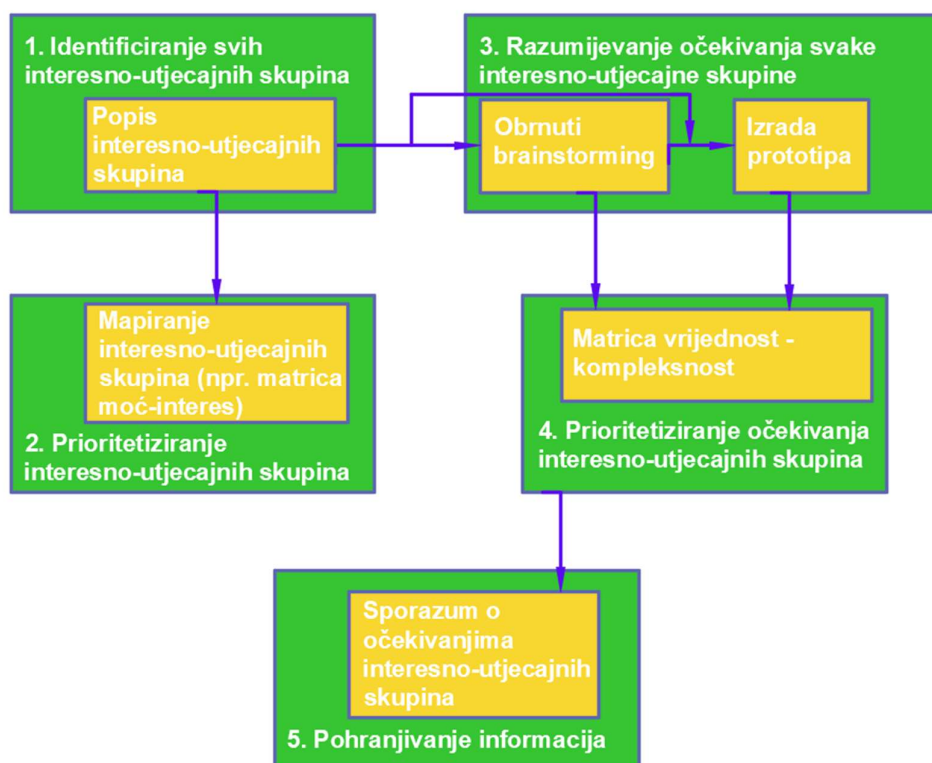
1. Identificiranje svih interesno-utjecajnih skupina

Popis interesno-utjecajnih skupina

3. Razumijevanje očekivanja svake interesno-utjecajne skupine

Obrnuti brainstorming

Izrada prototipa

Mapiranje interesno-utjecajnih skupina (npr. matrica moć-interes)

2. Prioritetiziranje interesno-utjecajnih skupina

Matrica vrijednost - kompleksnost

4. Prioritetiziranje očekivanja interesno-utjecajnih skupina

Sporazum o očekivanjima interesno-utjecajnih skupina

5. Pohranjivanje informacija